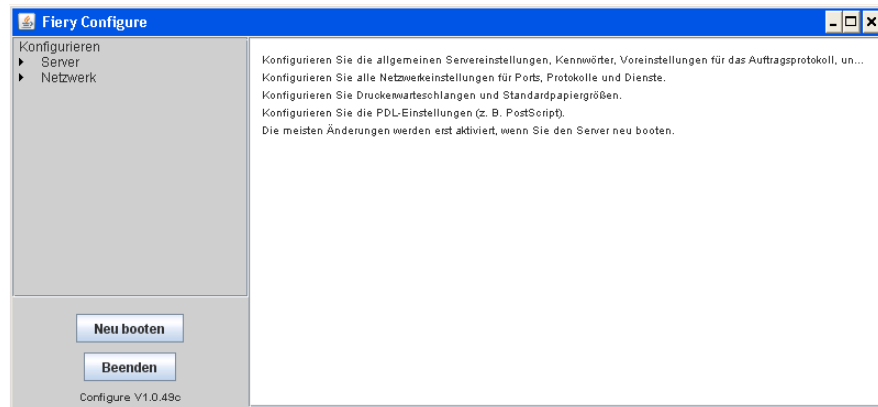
Fiery Configure

Konfigurieren
Server
Netzwerk

Neu booten

Beenden

Configure V1.0.49c

Konfigurieren Sie die allgemeinen Servereinstellungen, Kennwörter, Voreinstellungen für das Auftragsprotokoll, un...
Konfigurieren Sie alle Netzwerkeinstellungen für Ports, Protokolle und Dienste.
Konfigurieren Sie Druckerwarteschlangen und Standardpapiergrößen.
Konfigurieren Sie die PDL-Einstellungen (z. B. PostScript).
Die meisten Änderungen werden erst aktiviert, wenn Sie den Server neu booten.